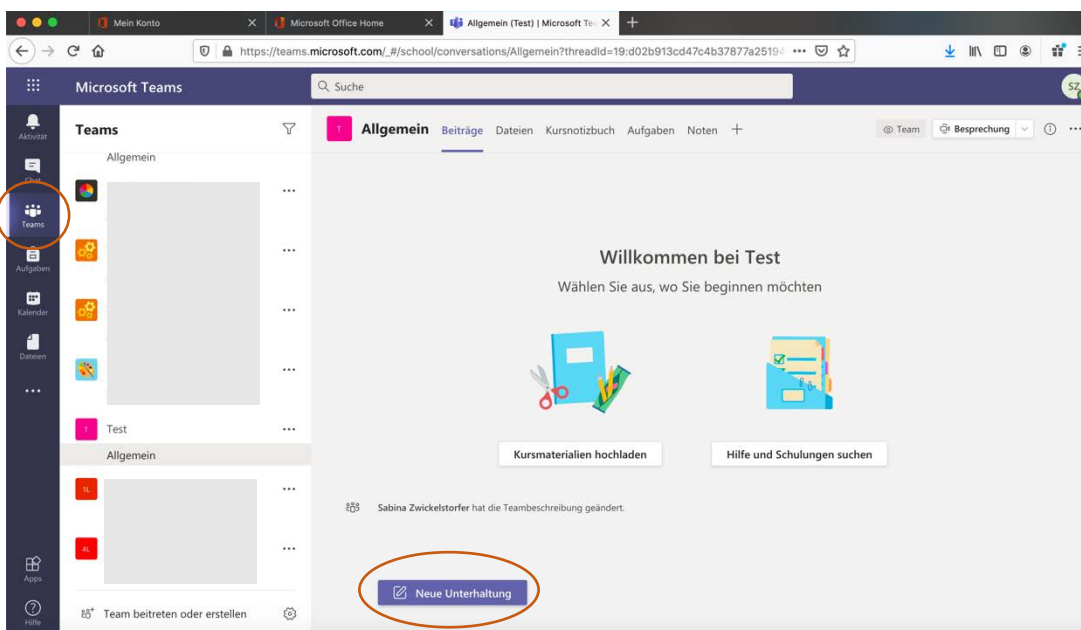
Mein Konto
Microsoft Office Home
Allgemein (Test) | Microsoft Te
https://teams.microsoft.com/_#/school/conversations/Allgemein?threadId=19:d02b913cd47c4b37877a2519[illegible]

Microsoft Teams
Suche
SZ

Aktivität
Chat
Teams
Aufgaben
Kalender
Dateien
...
Apps
Hilfe

Teams
Allgemein
T
Test
Allgemein
1L
4L
Team beitreten oder erstellen

T
Allgemein
Beiträge
Dateien
Kursnotizbuch
Aufgaben
Noten
+
Team
Besprechung

Willkommen bei Test
Wählen Sie aus, wo Sie beginnen möchten

Kursmaterialien hochladen
Hilfe und Schulungen suchen

Sabina Zwickelstorfer hat die Teambeschreibung geändert.

Neue Unterhaltung